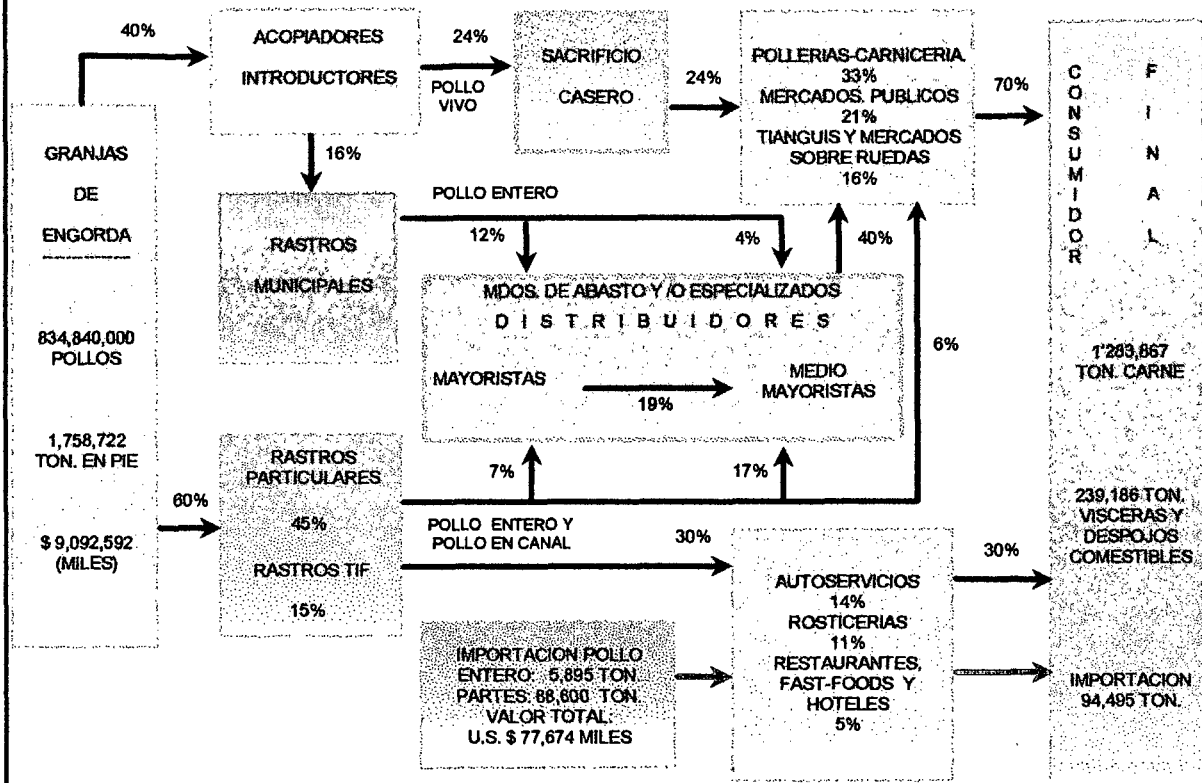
GRANJAS DE ENGORDA

834,840,000 POLLOS

1,758,722 TON. EN PIE

$ 9,092,592 (MILES)

40%

ACOPIADORES INTRODUCTORES

24%

POLLO VIVO

SACRIFICIO CASERO

24%

POLLERIAS-CARNICERIA 33%
MERCADOS. PUBLICOS 21%
TIANGUIS Y MERCADOS SOBRE RUEDAS 16%

70%

C O N S U M I D O R

F I N A L

16%

RASTROS MUNICIPALES

POLLO ENTERO

12%

4%

40%

MDOS. DE ABASTO Y /O ESPECIALIZADOS

D I S T R I B U I D O R E S

MAYORISTAS

19%

MEDIO MAYORISTAS

6%

1'283,867 TON. CARNE

60%

RASTROS PARTICULARES

45%

RASTROS TIF

15%

7%

17%

POLLO ENTERO Y POLLO EN CANAL

30%

AUTOSERVICIOS 14%
ROSTICERIAS 11%
RESTAURANTES, FAST-FOODS Y HOTELES 5%

30%

239,186 TON. VISCERAS Y DESPOJOS COMESTIBLES

IMPORTACION POLLO ENTERO: 5,895 TON. PARTES: 88,600 TON. VALOR TOTAL: U.S. $ 77,674 MILES

IMPORTACION 94,495 TON.